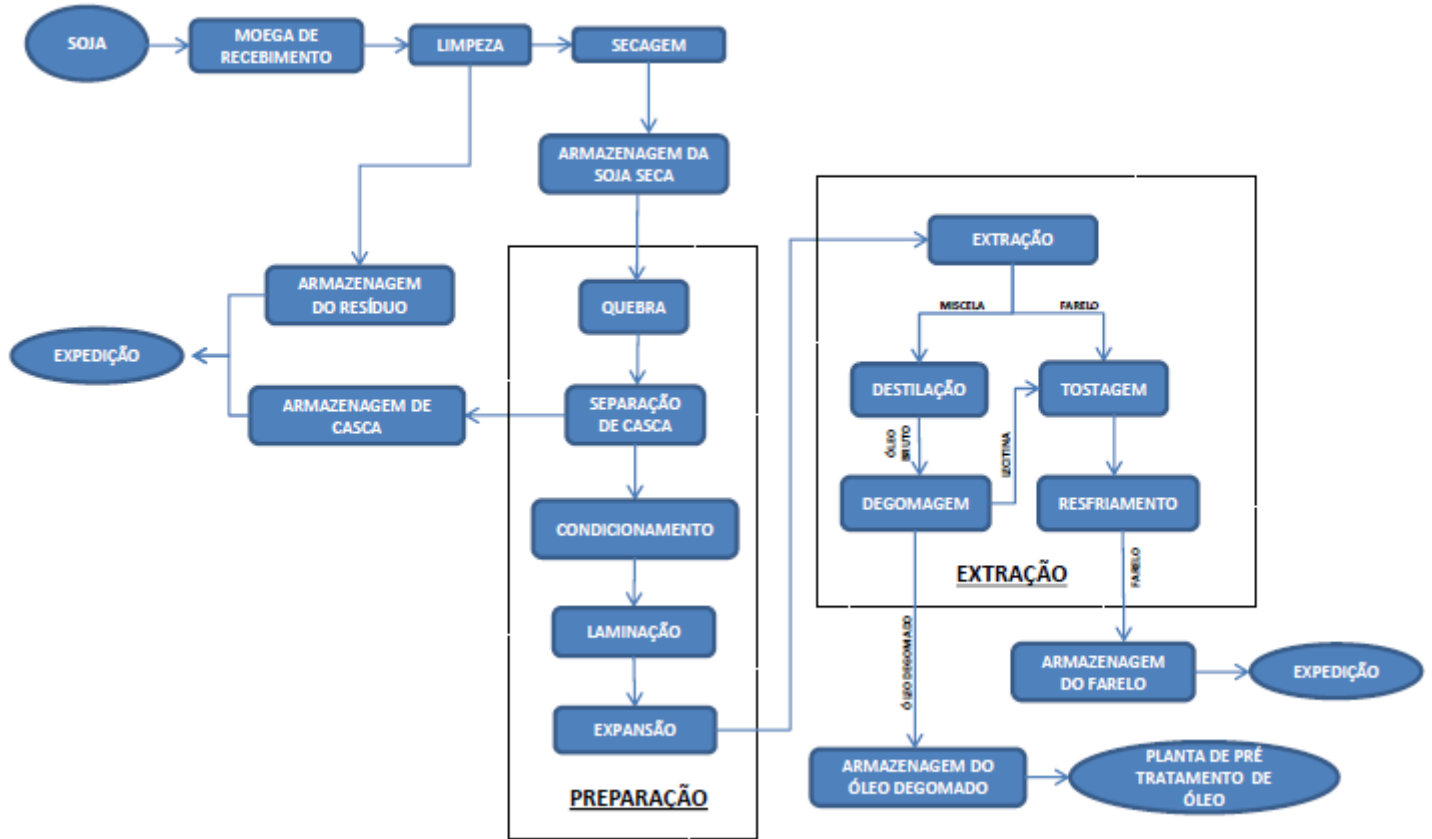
SOJA

MOEGA DE RECEBIMENTO

LIMPEZA

SECAGEM

ARMAZENAGEM DA SOJA SECA

ARMAZENAGEM DO RESÍDUO

EXPEDIÇÃO

ARMAZENAGEM DE CASCA

QUEBRA

SEPARAÇÃO DE CASCA

CONDICIONAMENTO

LAMINAÇÃO

EXPANSÃO

PREPARAÇÃO

EXTRAÇÃO

MISCELA

FARELO

DESTILAÇÃO

TOSTAGEM

ÓLEO BRUTO

LECITINA

DEGOMAGEM

RESFRIAMENTO

EXTRAÇÃO

FARELO

ÓLEO DEGOMADO

ARMAZENAGEM DO FARELO

EXPEDIÇÃO

ARMAZENAGEM DO ÓLEO DEGOMADO

PLANTA DE PRÉ TRATAMENTO DE ÓLEO